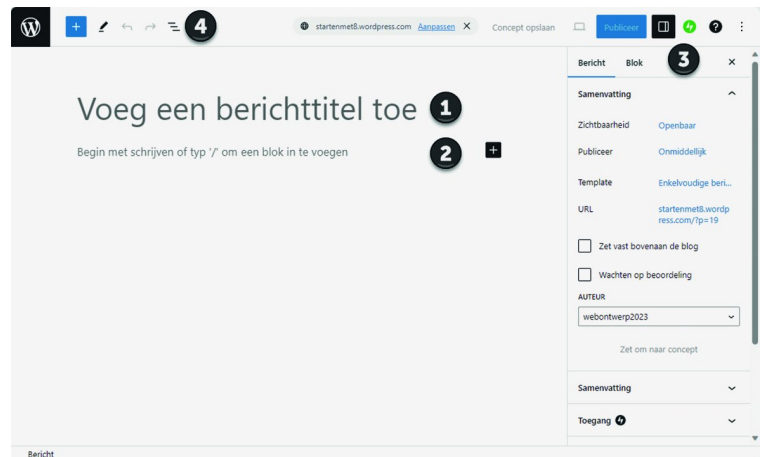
4

startenmet8.wordpress.com Aanpassen

Concept opslaan

Publiceer

Voeg een berichttitel toe 1

Begin met schrijven of typ '/' om een blok in te voegen 2

Bericht Blok 3

Samenvatting

Zichtbaarheid Openbaar

Publiceer Onmiddellijk

Template Enkelvoudige beri...

URL startenmet8.wordpress.com/?p=19

Zet vast bovenaan de blog

Wachten op beoordeling

AUTEUR

webontwerp2023

Zet om naar concept

Samenvatting

Toegang

Bericht